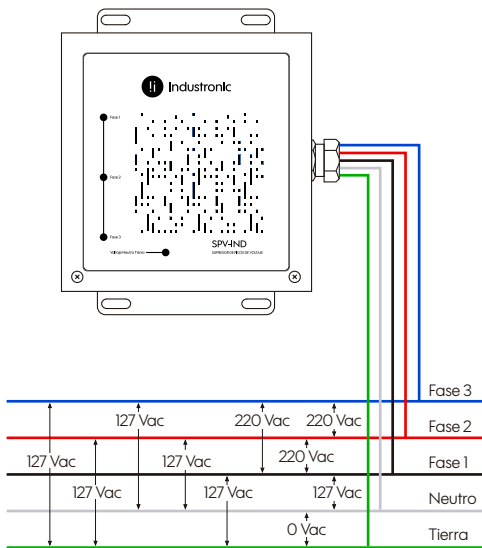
Industronic

Fase 1

Fase 2

Fase 3

Voltaje Neutro Tierra

SPV-IND

SUPRESOR DE PICOS DE VOLTAJE

Fase 3

127 Vac

220 Vac

220 Vac

Fase 2

127 Vac

127 Vac

220 Vac

Fase 1

127 Vac

127 Vac

127 Vac

Neutro

0 Vac

Tierra